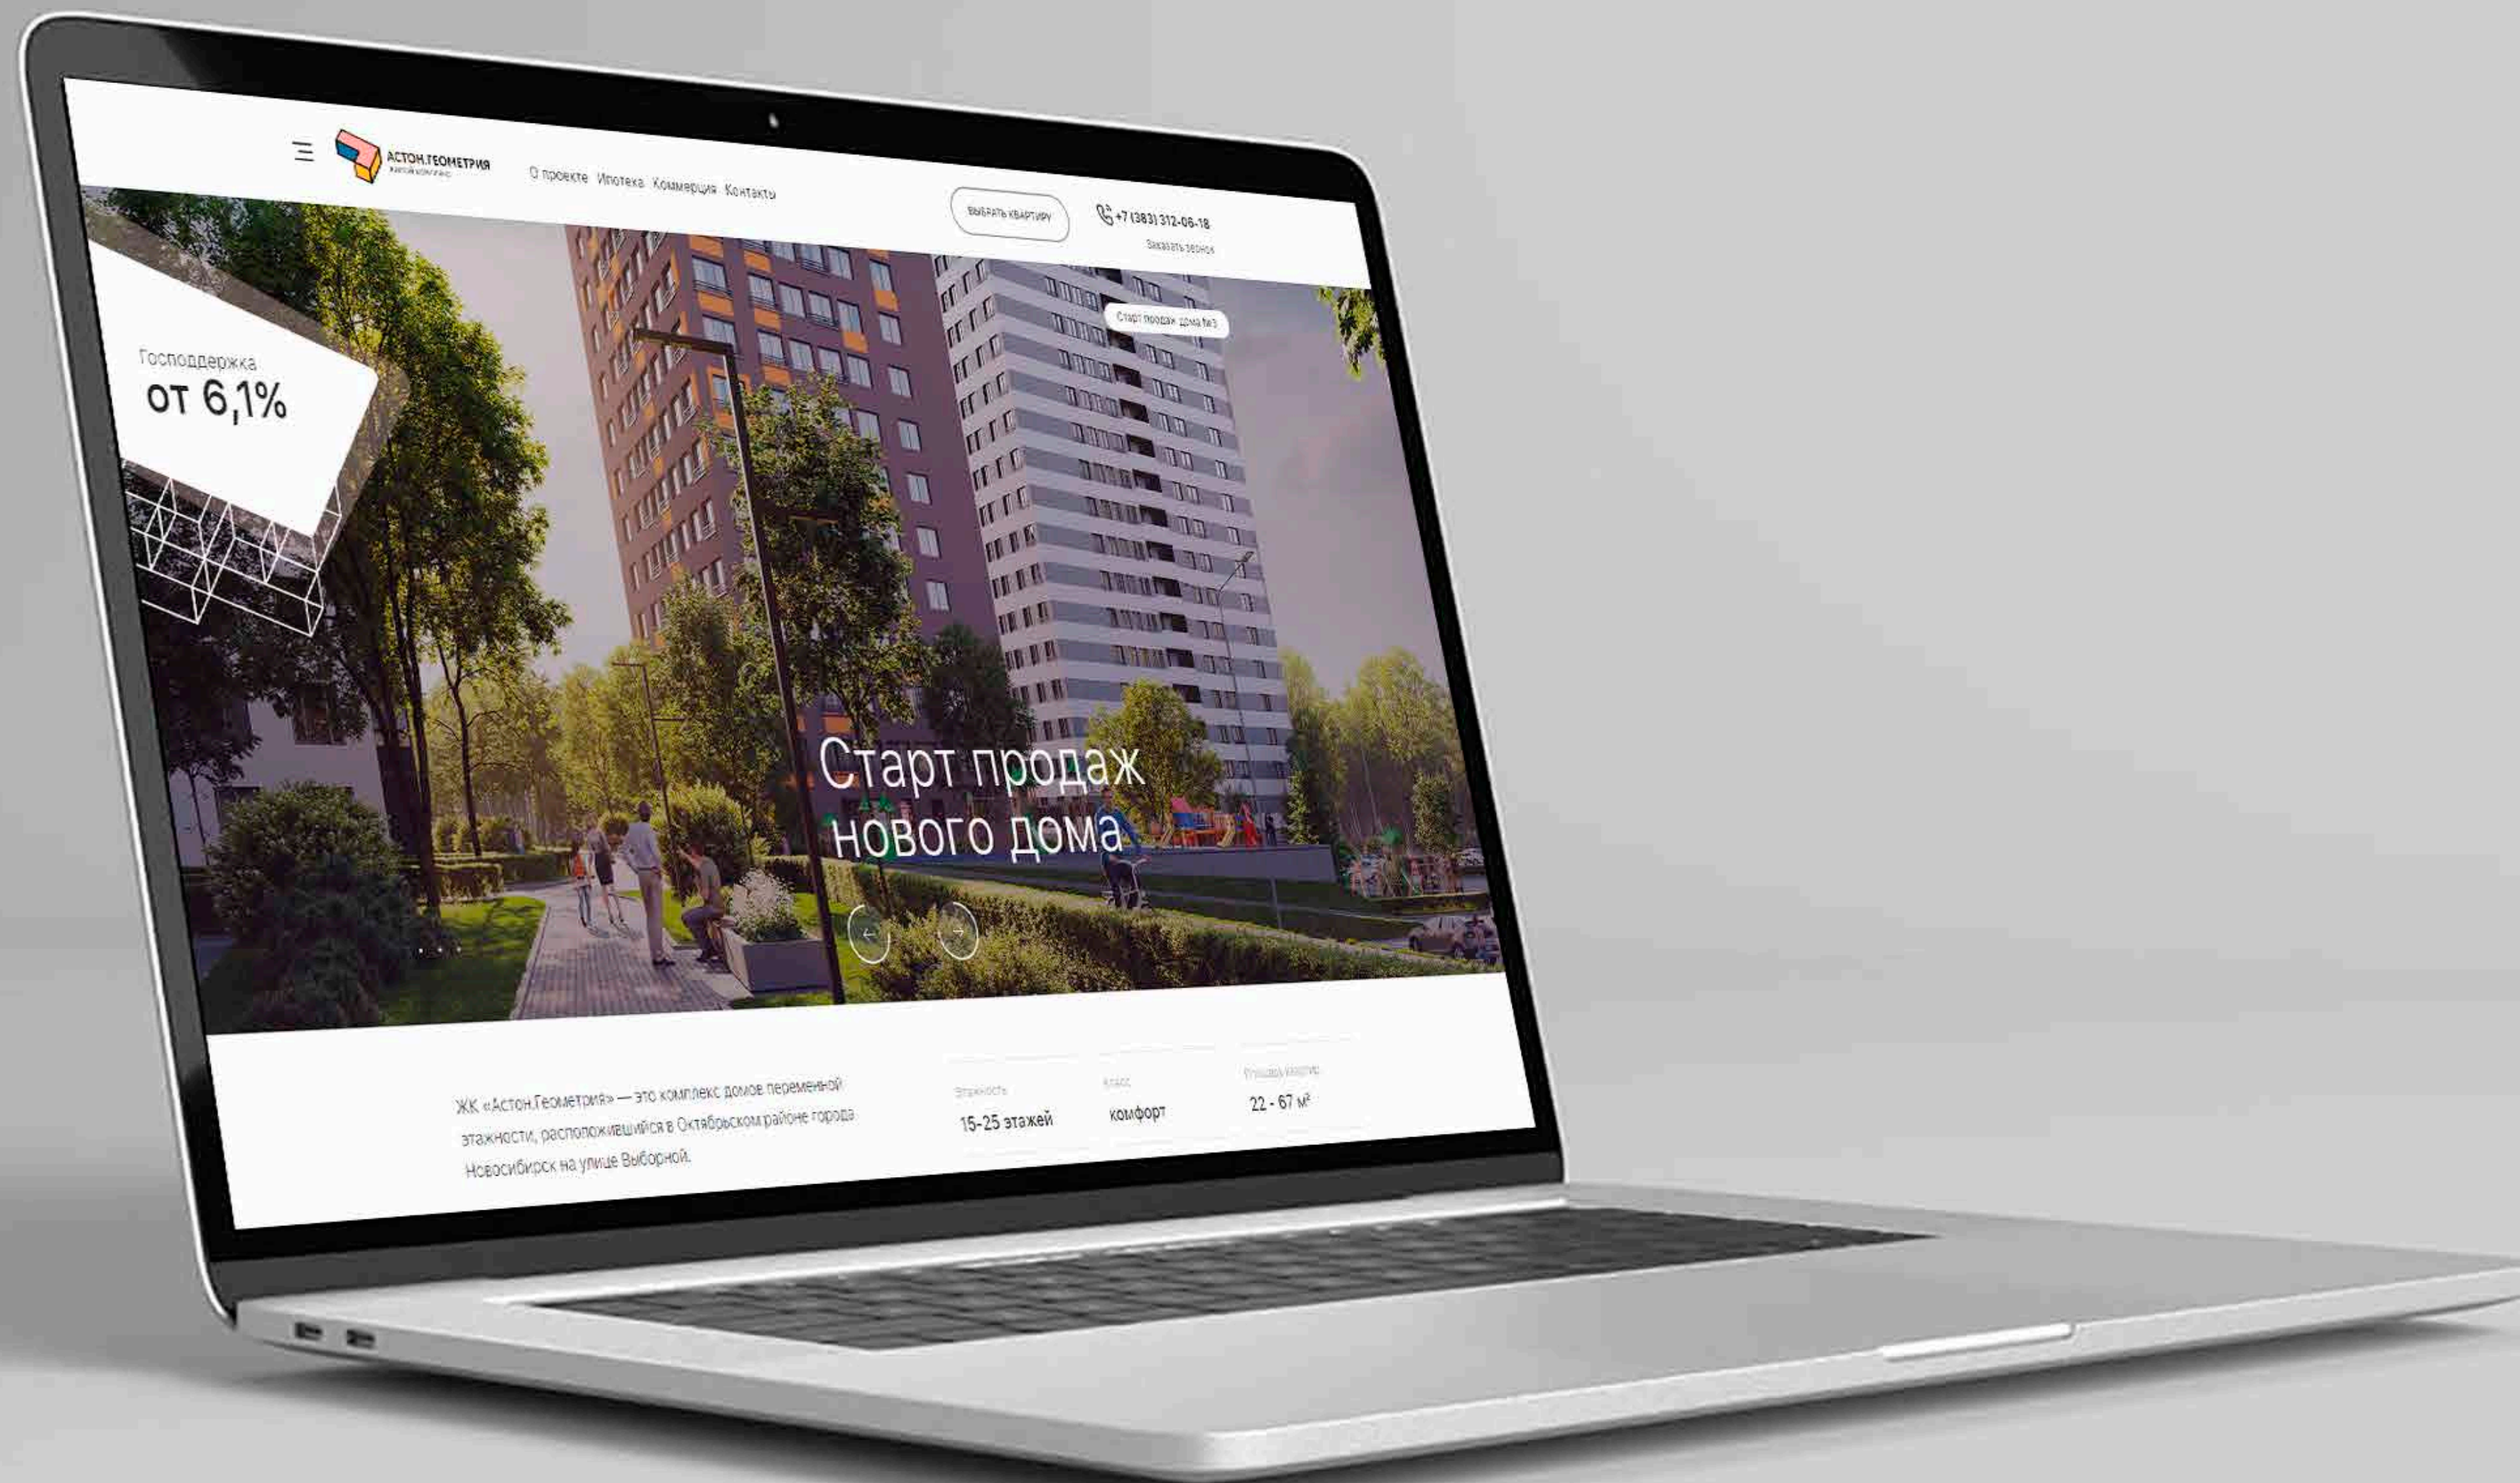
АСТОН.ГЕОМЕТРИЯ
жилой комплекс

О проекте Ипотека Коммерция Контакты

ВЫБРАТЬ КВАРТИРУ

+7 (383) 312-06-18
Заказать звонок

Старт продаж дома №3

Господдержка
от 6,1%

Старт продаж нового дома

ЖК «Астон.Геометрия» — это комплекс домов переменной этажности, расположившийся в Октябрьском районе города Новосибирск на улице Выборной.

Этажность
15-25 этажей

Класс
комфорт

Площадь квартир
22 - 67 м²